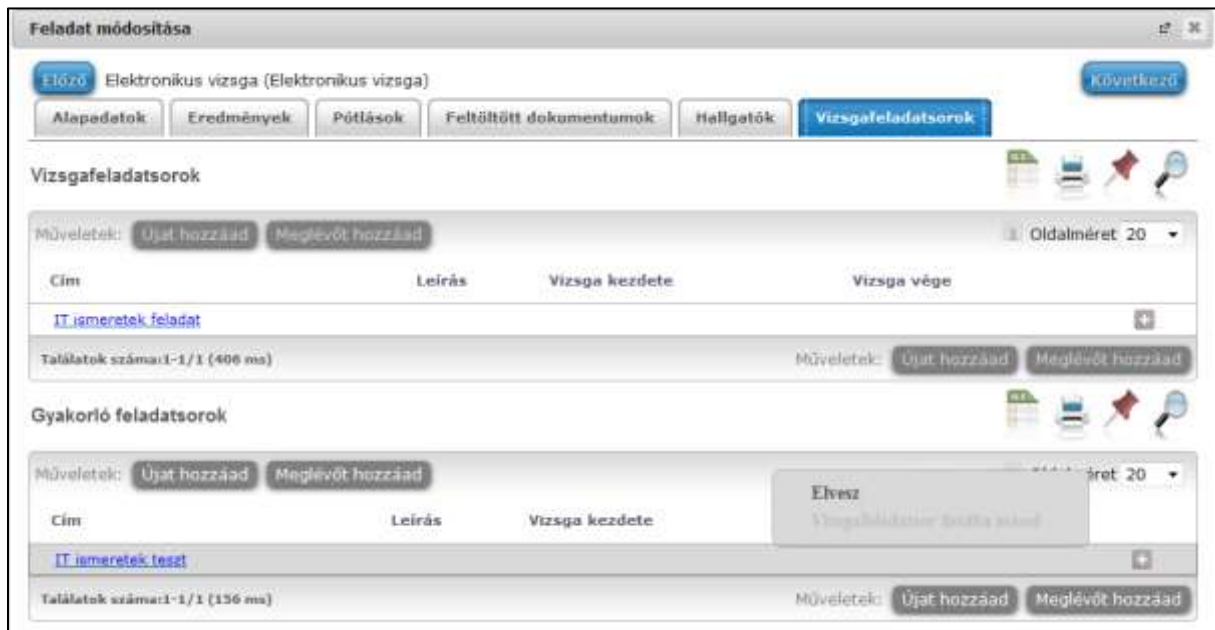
Feladat módosítása

Előző Elektronikus vizsga (Elektronikus vizsga) Következő

Alapadatok | Eredmények | Pótlások | Feltöltött dokumentumok | Hallgatók | Vizsgafeladatsorok

Vizsgafeladatsorok

Műveletek: Újat hozzáad Meglévőt hozzáad

Oldalméret 20

| Cím | Leírás | Vizsga kezdete | Vizsga vége |
|---|---|---|---|
| IT ismeretek feladat | | | |

Találatok száma:1-1/1 (406 ms)

Műveletek: Újat hozzáad Meglévőt hozzáad

Gyakorló feladatsorok

Műveletek: Újat hozzáad Meglévőt hozzáad

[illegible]éret 20

Elvesz
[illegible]

| Cím | Leírás | Vizsga kezdete |
|---|---|---|
| IT ismeretek teszt | | |

Találatok száma:1-1/1 (156 ms)

Műveletek: Újat hozzáad Meglévőt hozzáad